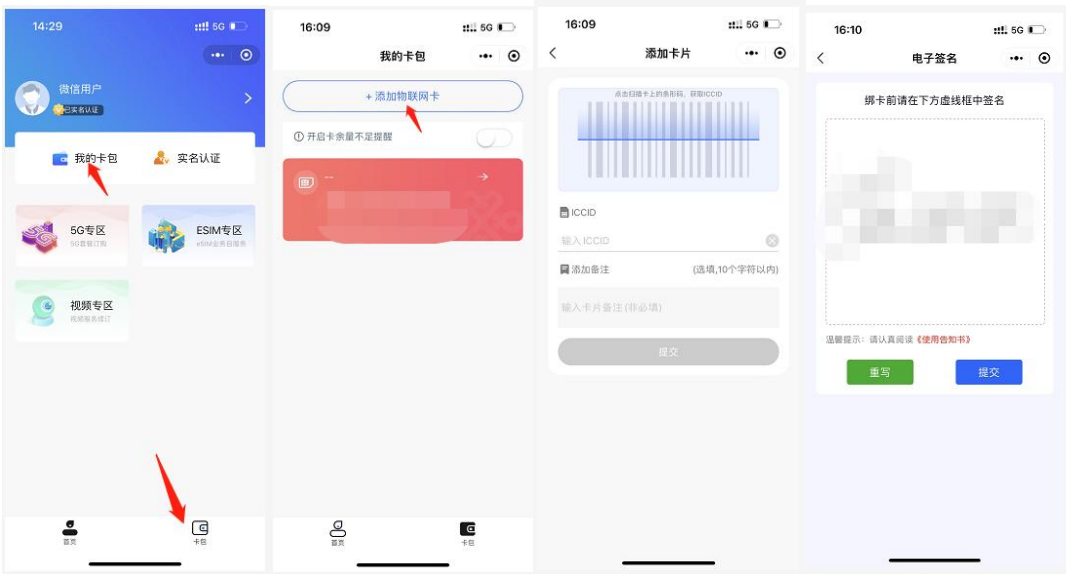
14:29 5G

微信用户
已实名认证

我的卡包
实名认证

5G专区
5G套餐订购

ESIM专区
eSIM业务包服务

视频专区
视频服务续订

首页
卡包

16:09 5G

我的卡包

+ 添加物联网卡

开启卡余量不足提醒

首页
卡包

16:09 5G

添加卡片

点击扫描卡上的条形码，获取ICCID

ICCID

输入 ICCID

添加备注

(选填,10个字符以内)

输入卡片备注 (非必填)

提交

16:10 5G

电子签名

绑卡前请在下方虚线框中签名

温馨提示：请认真阅读《使用告知书》

重写

提交